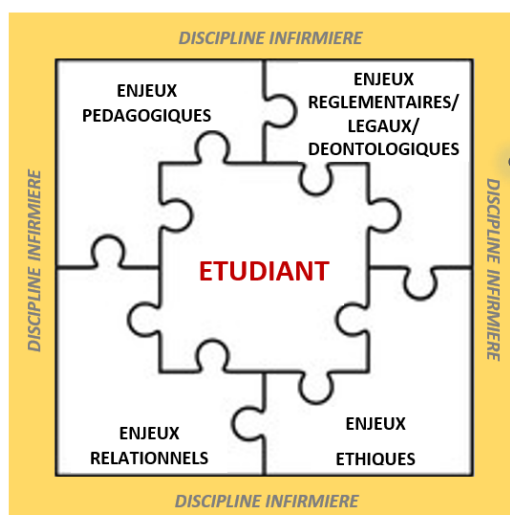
DISCIPLINE INFIRMIERE

DISCIPLINE INFIRMIERE

DISCIPLINE INFIRMIERE

ENJEUX PEDAGOGIQUES

ENJEUX REGLEMENTAIRES/ LEGAUX/ DEONTOLOGIQUES

ETUDIANT

ENJEUX RELATIONNELS

ENJEUX ETHIQUES

DISCIPLINE INFIRMIERE